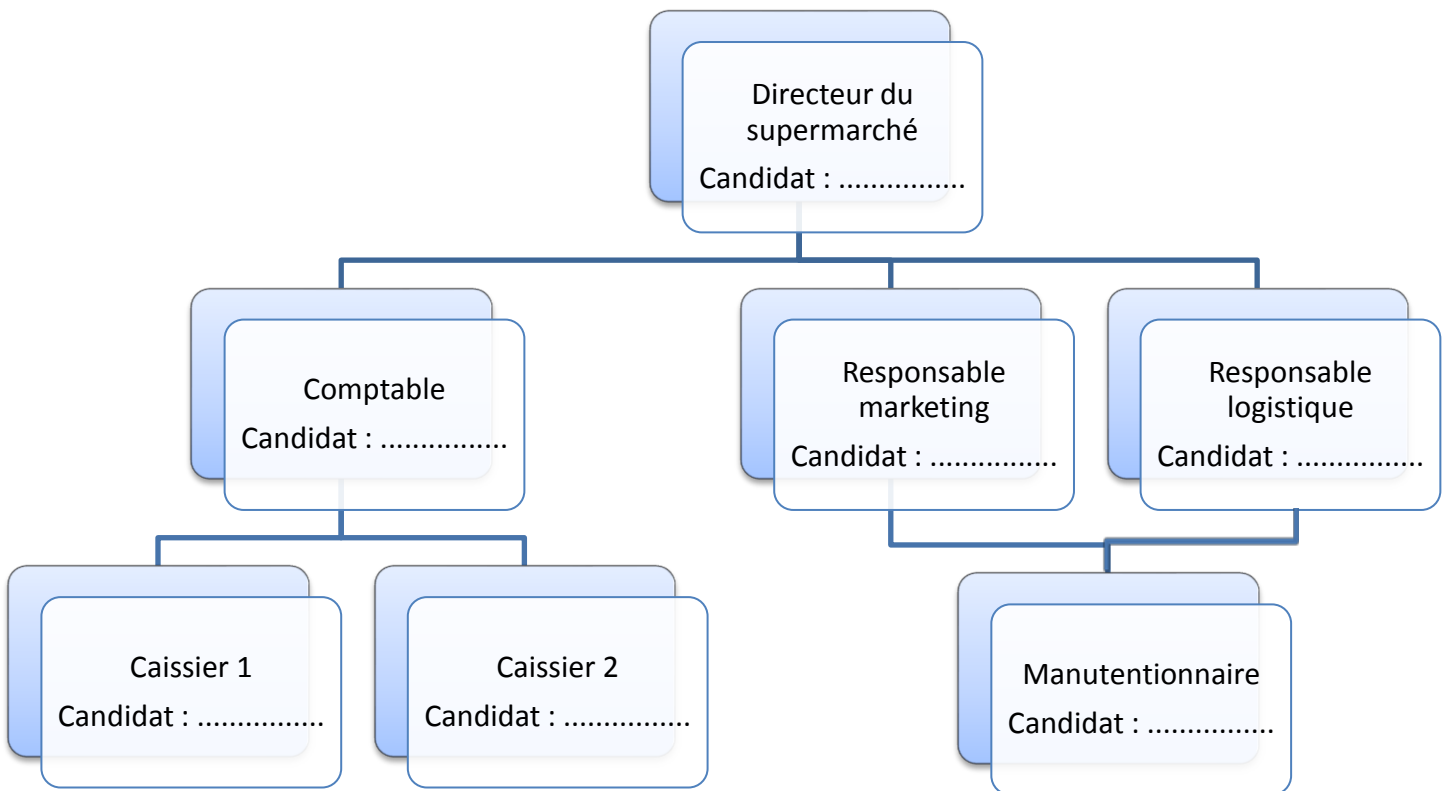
Directeur du supermarché
Candidat : ................

Comptable
Candidat : ................

Responsable marketing
Candidat : ................

Responsable logistique
Candidat : ................

Caissier 1
Candidat : ................

Caissier 2
Candidat : ................

Manutentionnaire
Candidat : ................